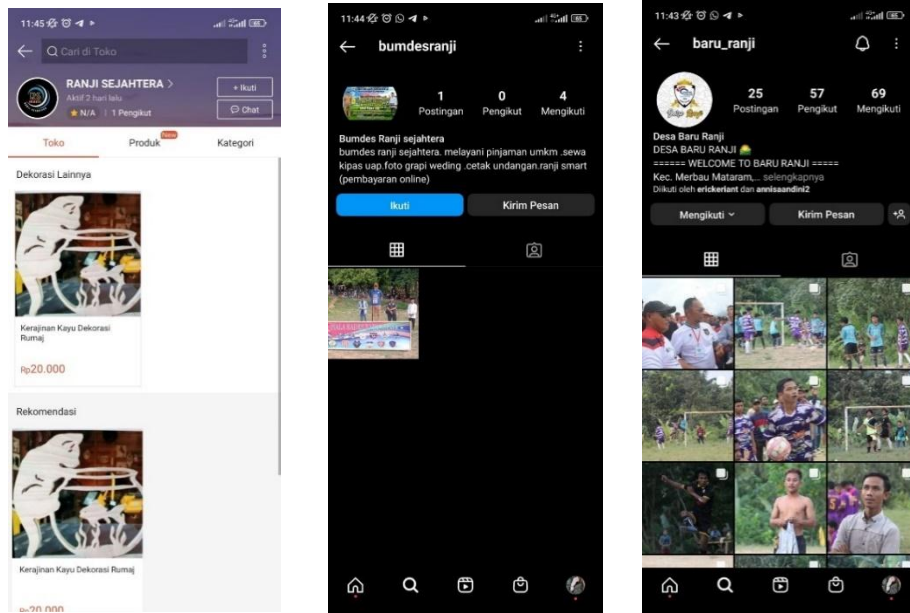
11:45

Cari di Toko

RANJI SEJAHTERA >
Aktif 2 hari lalu
N/A | 1 Pengikut

+ Ikuti
Chat

Toko
Produk New
Kategori

Dekorasi Lainnya

Kerajinan Kayu Dekorasi Rumaj

Rp20.000

Rekomendasi

Kerajinan Kayu Dekorasi Rumaj

Rp20.000

11:44

bumdesranji

1 Postingan
0 Pengikut
4 Mengikuti

Bumdes Ranji sejahtera
bumdes ranji sejahtera. melayani pinjaman umkm .sewa kipas uap.foto grapi weding .cetak undangan.ranji smart (pembayaran online)

Ikuti
Kirim Pesan

11:43

baru_ranji

25 Postingan
57 Pengikut
69 Mengikuti

Desa Baru Ranji
DESA BARU RANJI
====== WELCOME TO BARU RANJI =====
Kec. Merbau Mataram,... selengkapnya
Diikuti oleh erickeriant dan annisaandini2

Mengikuti
Kirim Pesan